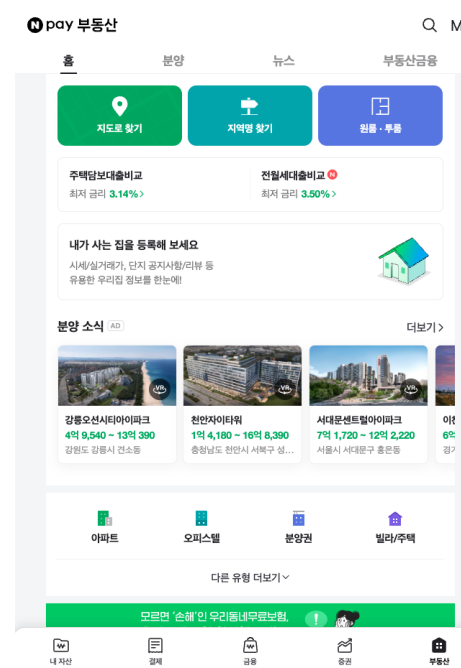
N pay 부동산

M

홈 분양 뉴스 부동산금융

지도로 찾기

지역명 찾기

원룸 · 투룸

주택담보대출비교
최저 금리 3.14% >

전월세대출비교 N
최저 금리 3.50% >

내가 사는 집을 등록해 보세요
시세/실거래가, 단지 공지사항/리뷰 등 유용한 우리집 정보를 한눈에!

분양 소식 AD

더보기 >

VR

강릉오션시티아이파크
4억 9,540 ~ 13억 390
강원도 강릉시 견소동

VR

천안자이타워
1억 4,180 ~ 16억 8,390
충청남도 천안시 서북구 성...

VR

서대문센트럴아이파크
7억 1,720 ~ 12억 2,220
서울시 서대문구 홍은동

이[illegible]
6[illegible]
경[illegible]

아파트

오피스텔

분양권

빌라/주택

다른 유형 더보기

모르면 '손해'인 우리동네무료보험,

내 자산

결제

금융

증권

부동산